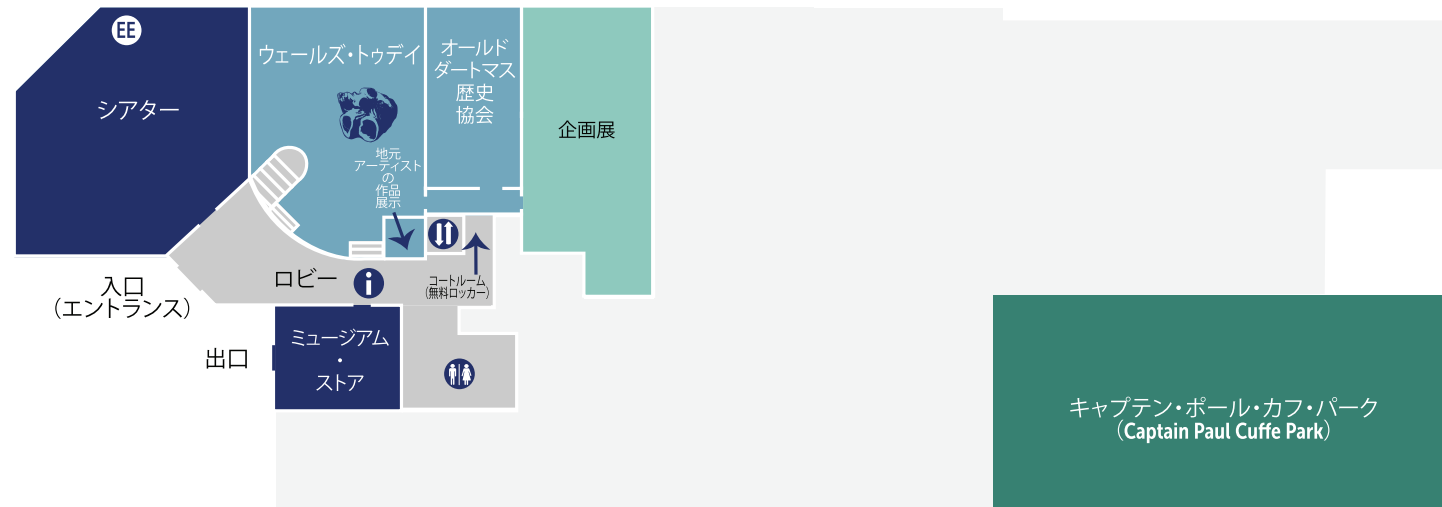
EE

シアター

ウェールズ・トゥデイ

オールド
ダートマス
歴史
協会

企画展

地元
アーティスト
の
作品
展示

入口
(エントランス)

ロビー

コートルーム
(無料ロッカー)

出口

ミュージアム
・
ストア

キャプテン・ポール・カフ・パーク
(Captain Paul Cuffe Park)